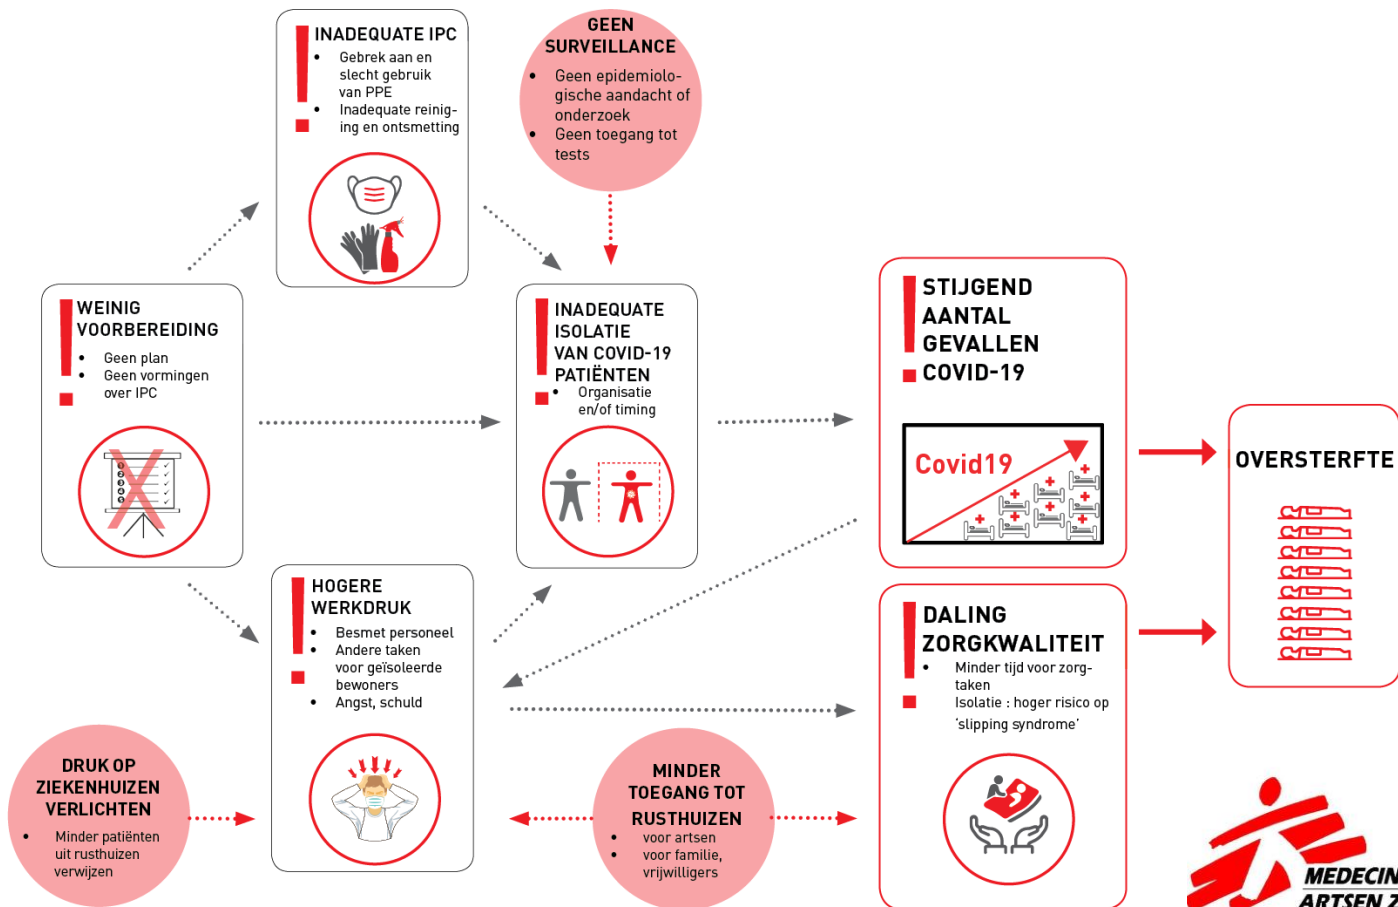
INADEQUATE IPC
- Gebrek aan en slecht gebruik van PPE
- Inadequate reiniging en ontsmetting

GEEN SURVEILLANCE
- Geen epidemiologische aandacht of onderzoek
- Geen toegang tot tests

WEINIG VOORBEREIDING
- Geen plan
- Geen vormingen over IPC

INADEQUATE ISOLATIE VAN COVID-19 PATIËNTEN
- Organisatie en/of timing

STIJGEND AANTAL GEVALLEN COVID-19

Covid19

OVERSTERFTE

HOGERE WERKDRUK
- Besmet personeel
- Andere taken voor geïsoleerde bewoners
- Angst, schuld

DALING ZORGKWALITEIT
- Minder tijd voor zorgtaken
Isolatie : hoger risico op 'slipping syndrome'

DRUK OP ZIEKENHUIZEN VERLICHTEN
- Minder patiënten uit rusthuizen verwijzen

MINDER TOEGANG TOT RUSTHUIZEN
- voor artsen
- voor familie, vrijwilligers

MEDECIN
ARTSEN Z